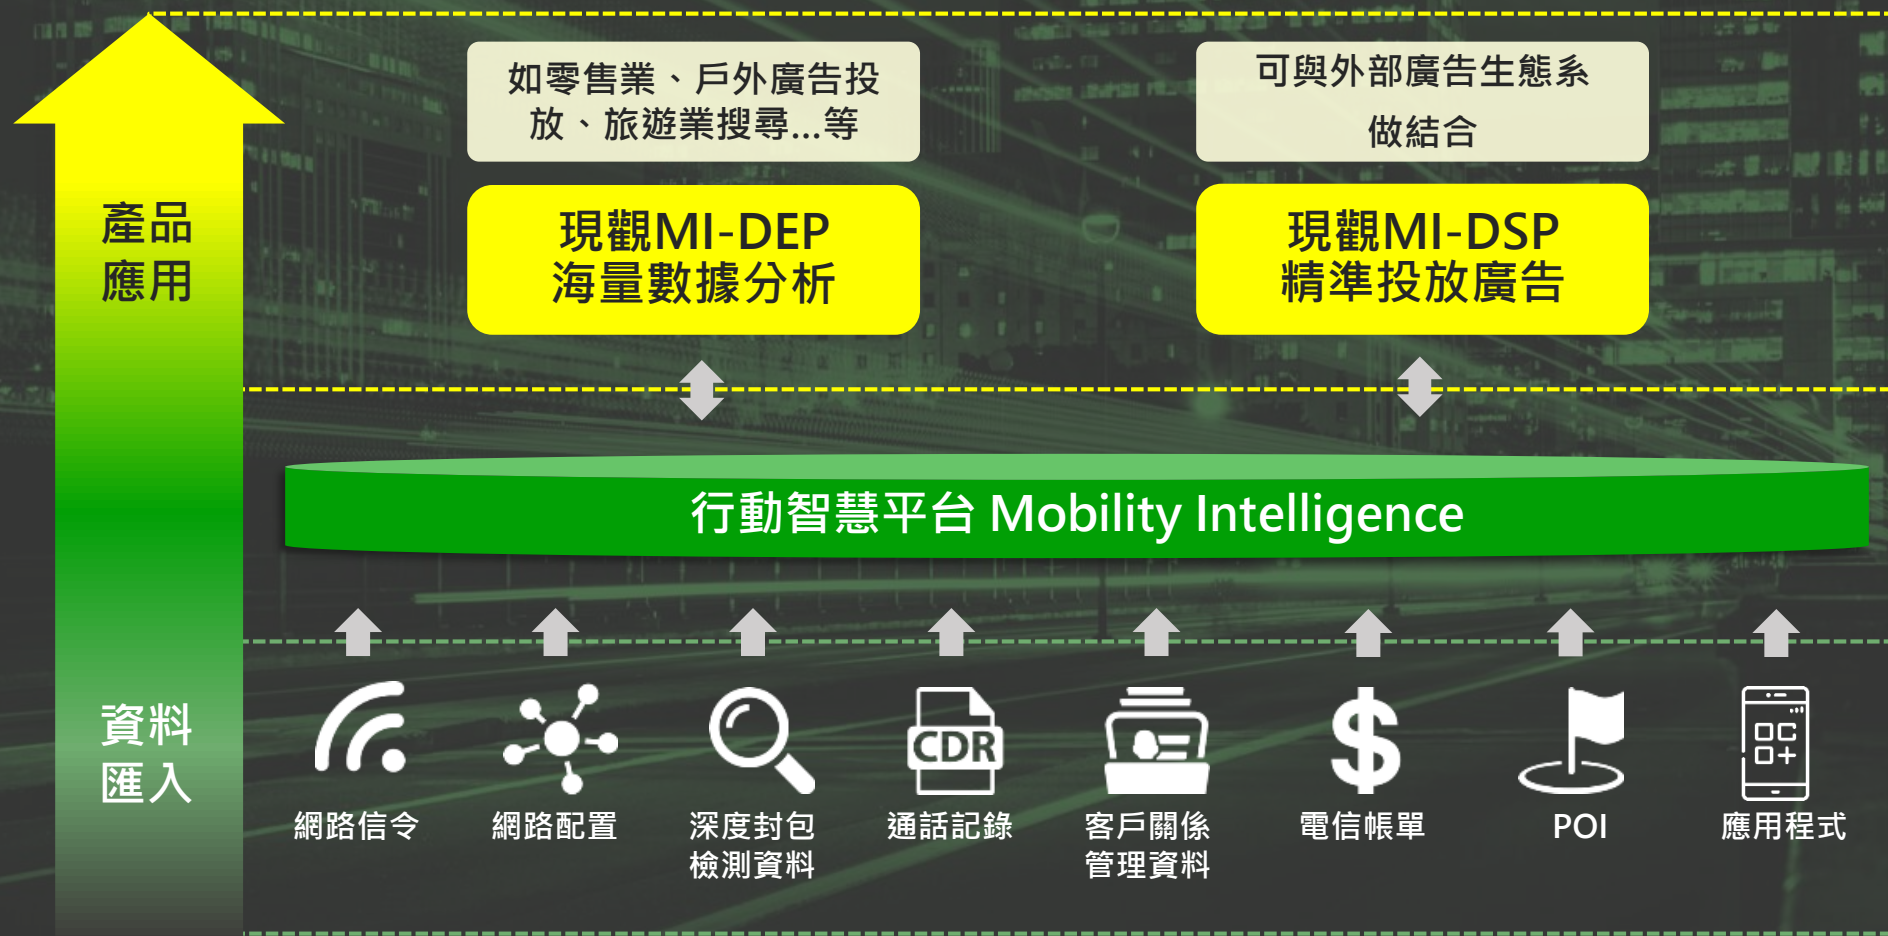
產品應用

如零售業、戶外廣告投放、旅遊業搜尋...等

可與外部廣告生態系做結合

現觀MI-DEP
海量數據分析

現觀MI-DSP
精準投放廣告

行動智慧平台 Mobility Intelligence

資料匯入

CDR

網路信令

網路配置

深度封包檢測資料

通話記錄

客戶關係管理資料

電信帳單

POI

應用程式